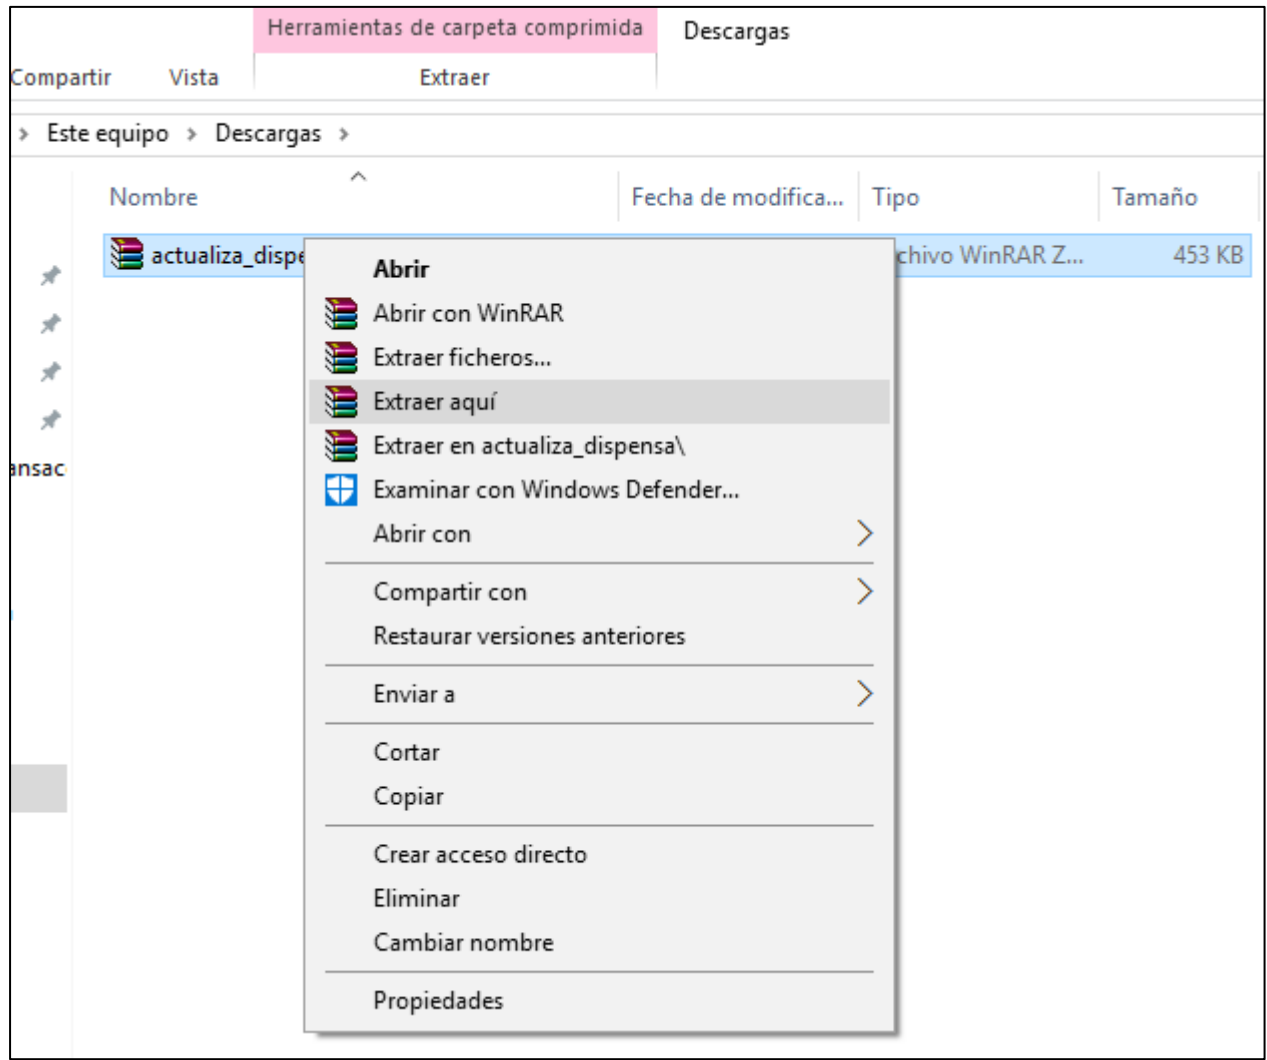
Herramientas de carpeta comprimida
Descargas
Compartir
Vista
Extraer

Este equipo › Descargas ›

Nombre
Fecha de modifica...
Tipo
Tamaño

actualiza_dispe
chivo WinRAR Z...
453 KB

ansac

Abrir
Abrir con WinRAR
Extraer ficheros...
Extraer aquí
Extraer en actualiza_dispensa\
Examinar con Windows Defender...
Abrir con

Compartir con
Restaurar versiones anteriores

Enviar a

Cortar
Copiar

Crear acceso directo
Eliminar
Cambiar nombre

Propiedades